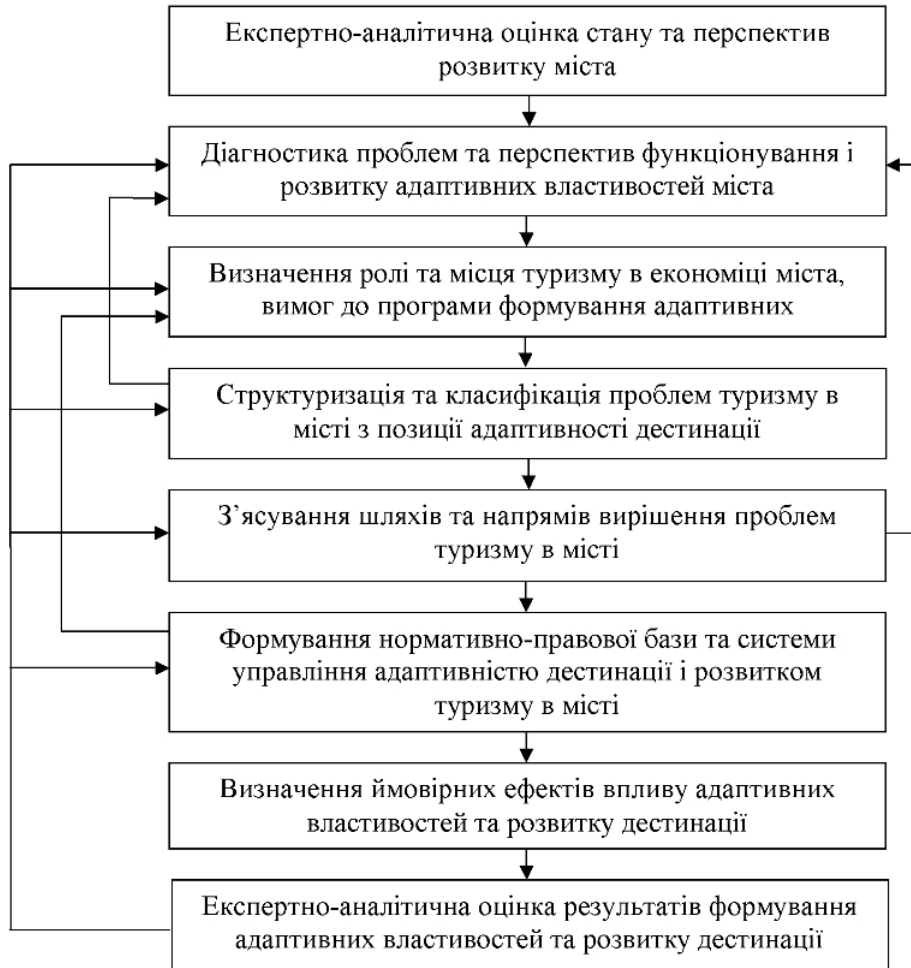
Експертно-аналітична оцінка стану та перспектив розвитку міста

Діагностика проблем та перспектив функціонування і розвитку адаптивних властивостей міста

Визначення ролі та місця туризму в економіці міста, вимог до програми формування адаптивних

Структуризація та класифікація проблем туризму в місті з позиції адаптивності дестинації

З'ясування шляхів та напрямів вирішення проблем туризму в місті

Формування нормативно-правової бази та системи управління адаптивністю дестинації і розвитком туризму в місті

Визначення ймовірних ефектів впливу адаптивних властивостей та розвитку дестинації

Експертно-аналітична оцінка результатів формування адаптивних властивостей та розвитку дестинації